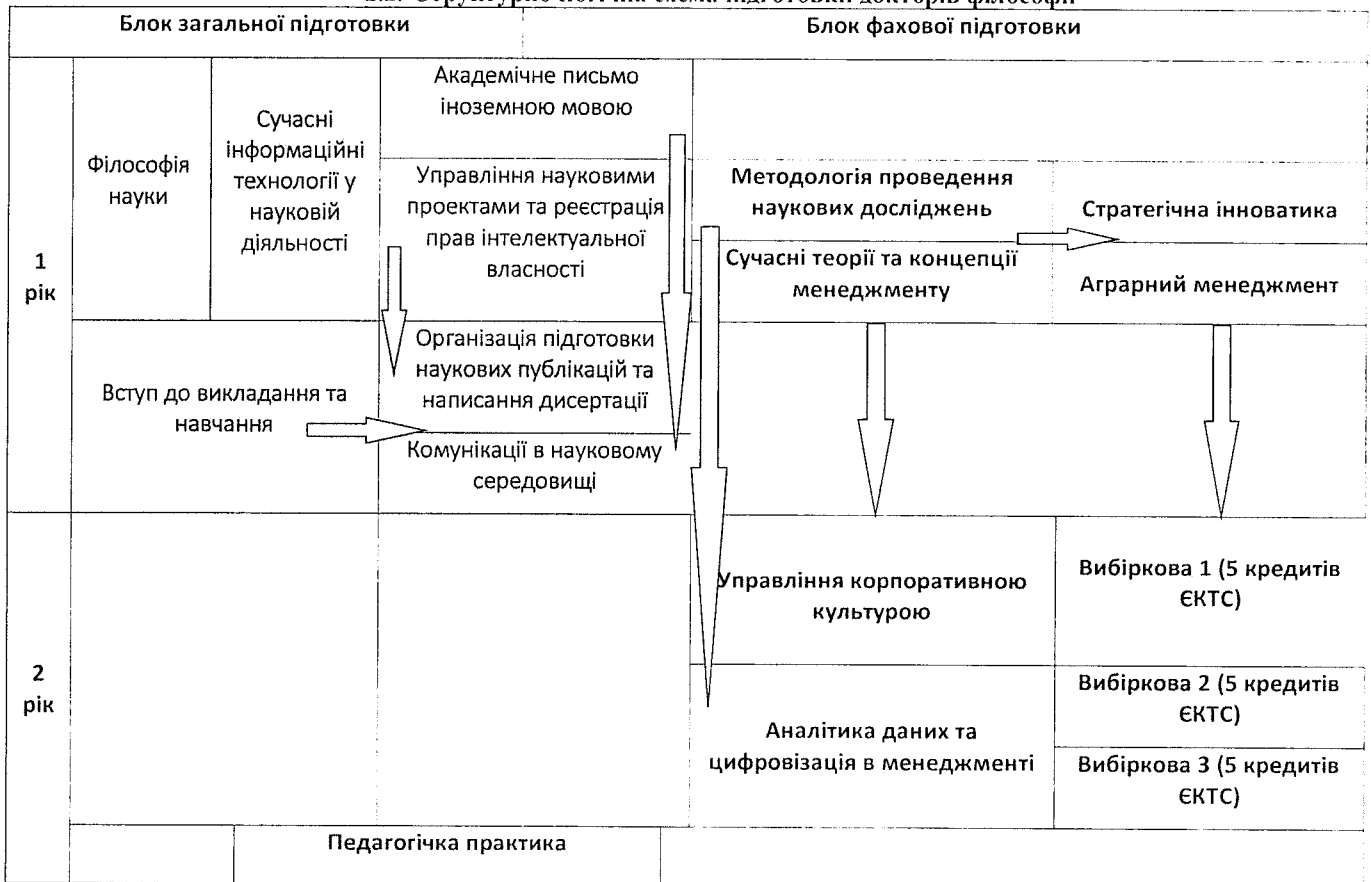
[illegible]

| Блок загальної підготовки | | | Блок фахової підготовки | |
|---|---|---|---|---|
| 1 рік | Філософія науки | Сучасні інформаційні технології у науковій діяльності | Академічне письмо іноземною мовою | |
| | | | Управління науковими проектами та реєстрація прав інтелектуальної власності | Методологія проведення наукових досліджень | Стратегічна інноватика |
| | | | | Сучасні теорії та концепції менеджменту | Аграрний менеджмент |
| | Вступ до викладання та навчання | | Організація підготовки наукових публікацій та написання дисертації | | |
| | | | Комунікації в науковому середовищі | | |
| 2 рік | | | | Управління корпоративною культурою | Вибіркова 1 (5 кредитів ЄКТС) |
| | | | | Аналітика даних та цифровізація в менеджменті | Вибіркова 2 (5 кредитів ЄКТС) |
| | | | | | Вибіркова 3 (5 кредитів ЄКТС) |
| | | Педагогічка практика | | | |